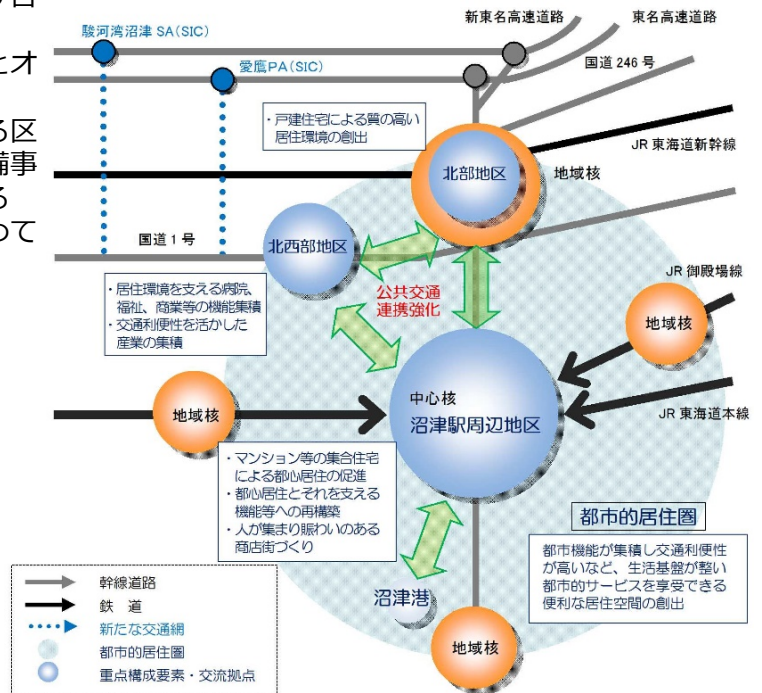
駿河湾沼津 SA（SIC）
愛鷹PA（SIC）
新東名高速道路
東名高速道路
国道 246 号
・戸建住宅による質の高い居住環境の創出
北部地区
地域核
JR 東海道新幹線
国道 1 号
北西部地区
公共交通連携強化
・居住環境を支える病院、福祉、商業等の機能集積
・交通利便性を活かした産業の集積
JR 御殿場線
地域核
地域核
中心核
沼津駅周辺地区
JR 東海道本線
・マンション等の集合住宅による都心居住の促進
・都心居住とそれを支える機能等への再構築
・人が集まり賑わいのある商店街づくり
都市的居住圏
都市機能が集積し交通利便性が高いなど、生活基盤が整い都市的サービスを享受できる便利な居住空間の創出
沼津港
地域核
幹線道路
鉄　道
新たな交通網
都市的居住圏
重点構成要素・交流拠点